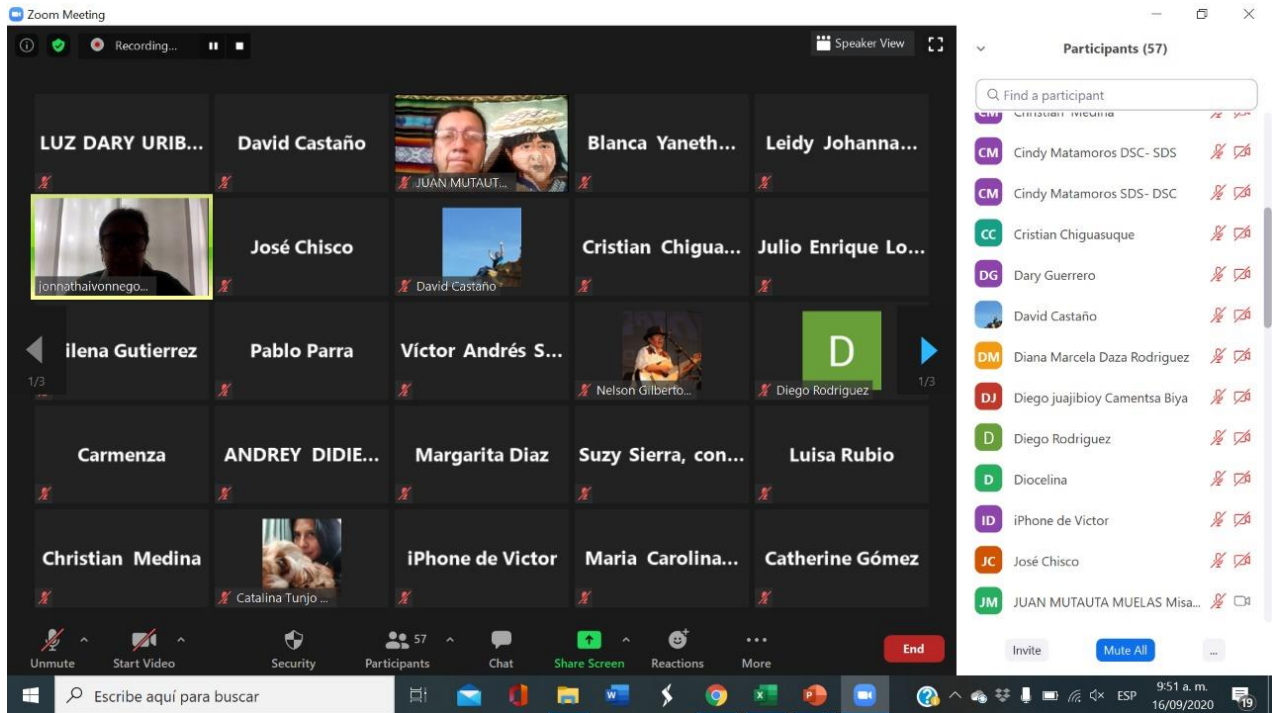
Zoom Meeting

Recording...

Speaker View

Participants (57)

Find a participant

LUZ DARY URIB...
David Castaño
JUAN MUTAUT...
Blanca Yaneth...
Leidy Johanna...

jonnathaivonnego...
José Chisco
David Castaño
Cristian Chigua...
Julio Enrique Lo...

ilena Gutierrez
Pablo Parra
Víctor Andrés S...
Nelson Gilberto...
D
Diego Rodriguez

1/3
1/3

Carmenza
ANDREY DIDIE...
Margarita Diaz
Suzy Sierra, con...
Luisa Rubio

Christian Medina
Catalina Tunjo ...
iPhone de Victor
Maria Carolina...
Catherine Gómez

CM Christian Medina
CM Cindy Matamoros DSC- SDS
CM Cindy Matamoros SDS- DSC
CC Cristian Chiguasuque
DG Dary Guerrero
David Castaño
DM Diana Marcela Daza Rodriguez
DJ Diego juajibioy Camentsa Biya
D Diego Rodriguez
D Diocelina
ID iPhone de Victor
JC José Chisco
JM JUAN MUTAUTA MUELAS Misa...

Invite
Mute All
...

Unmute
Start Video
Security
57
Participants
Chat
Share Screen
Reactions
More
End

Escribe aquí para buscar

ESP
9:51 a. m.
16/09/2020
19